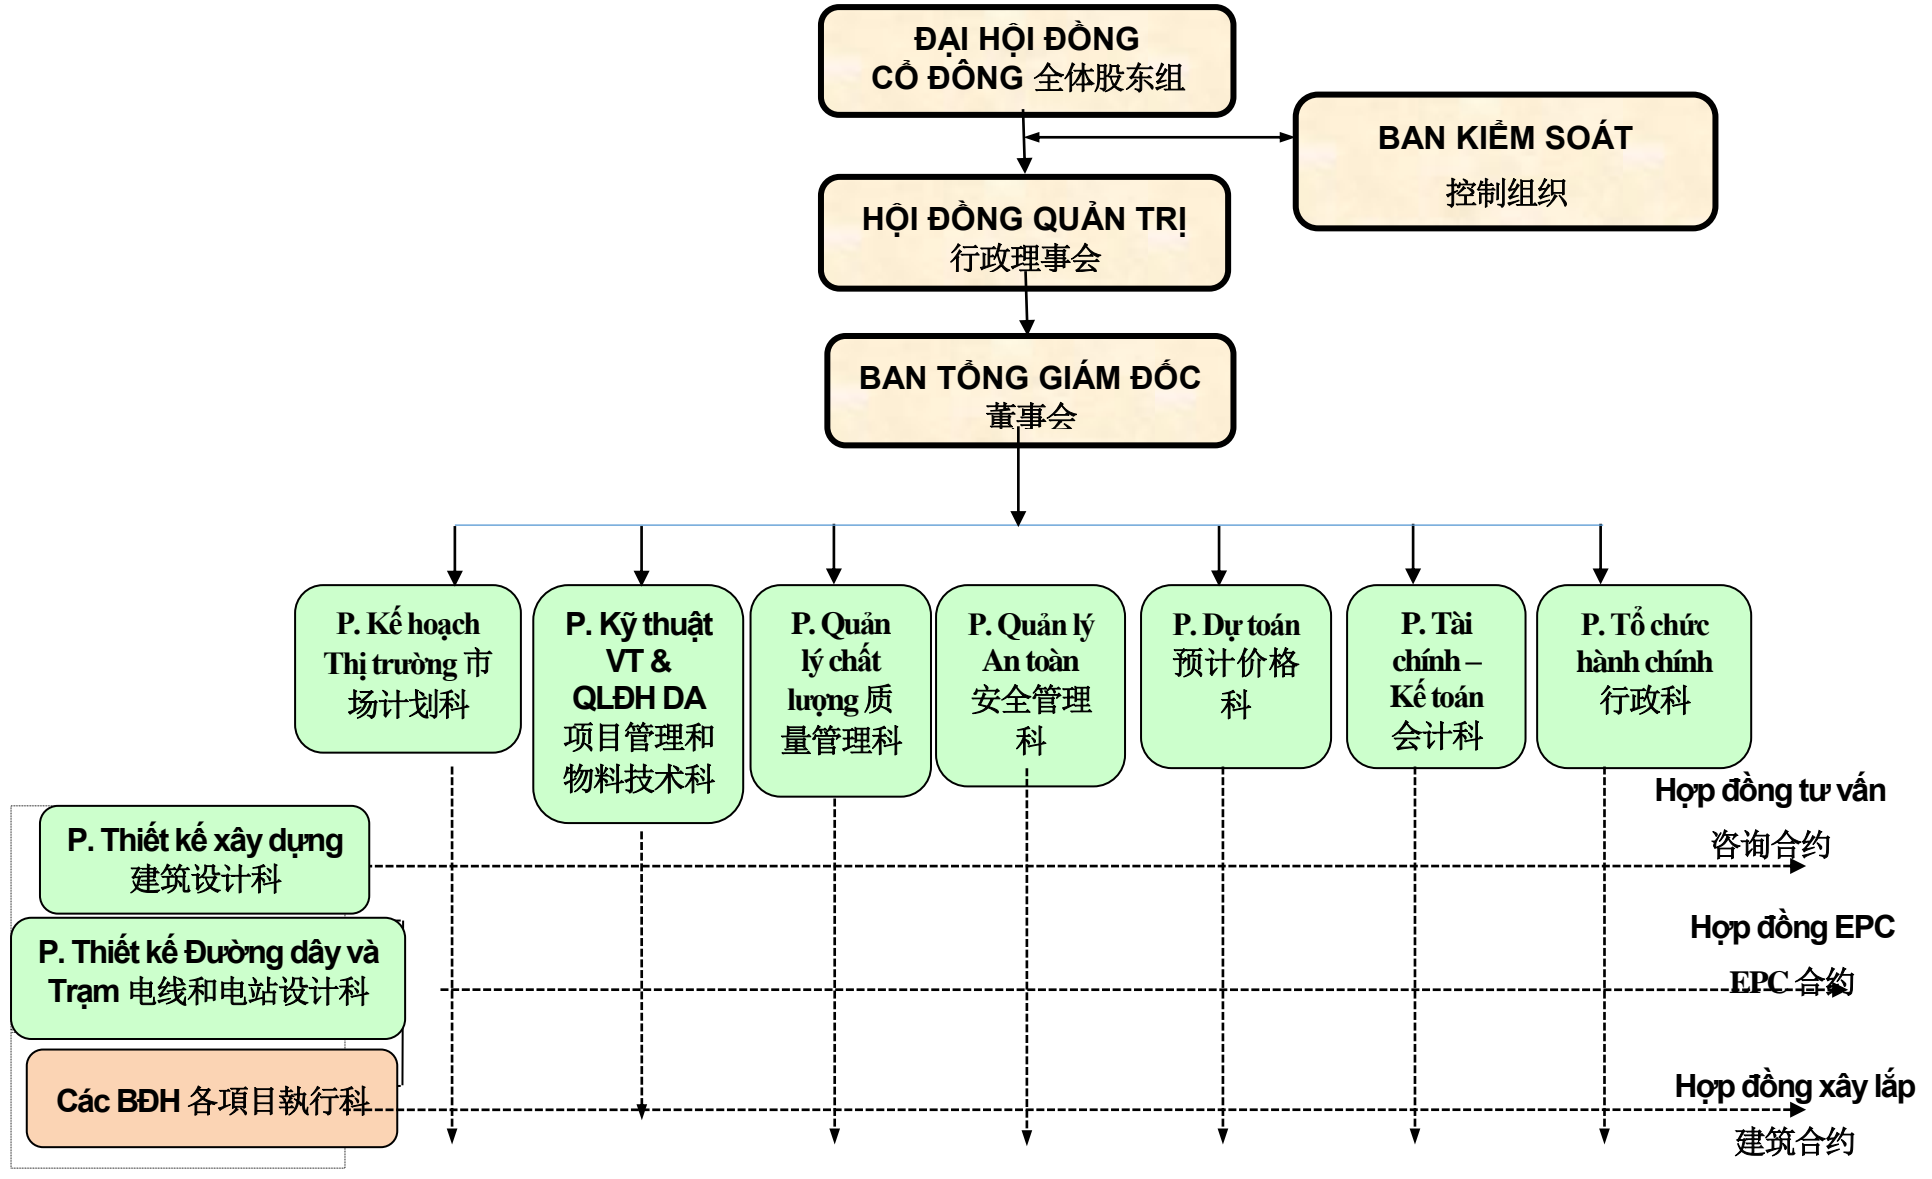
ĐẠI HỘI ĐỒNG CỔ ĐÔNG 全体股东组

BAN KIỂM SOÁT
控制组织

HỘI ĐỒNG QUẢN TRỊ
行政理事会

BAN TỔNG GIÁM ĐỐC
董事会

P. Kế hoạch Thị trường 市场计划科

P. Kỹ thuật VT & QLĐH DA 项目管理和物料技术科

P. Quản lý chất lượng 质量管理科

P. Quản lý An toàn 安全管理科

P. Dự toán 预计价格科

P. Tài chính – Kế toán 会计科

P. Tổ chức hành chính 行政科

P. Thiết kế xây dựng
建筑设计科

P. Thiết kế Đường dây và Trạm 电线和电站设计科

Các BĐH 各项目執行科

Hợp đồng tư vấn
咨询合约

Hợp đồng EPC
EPC 合约

Hợp đồng xây lắp
建筑合约